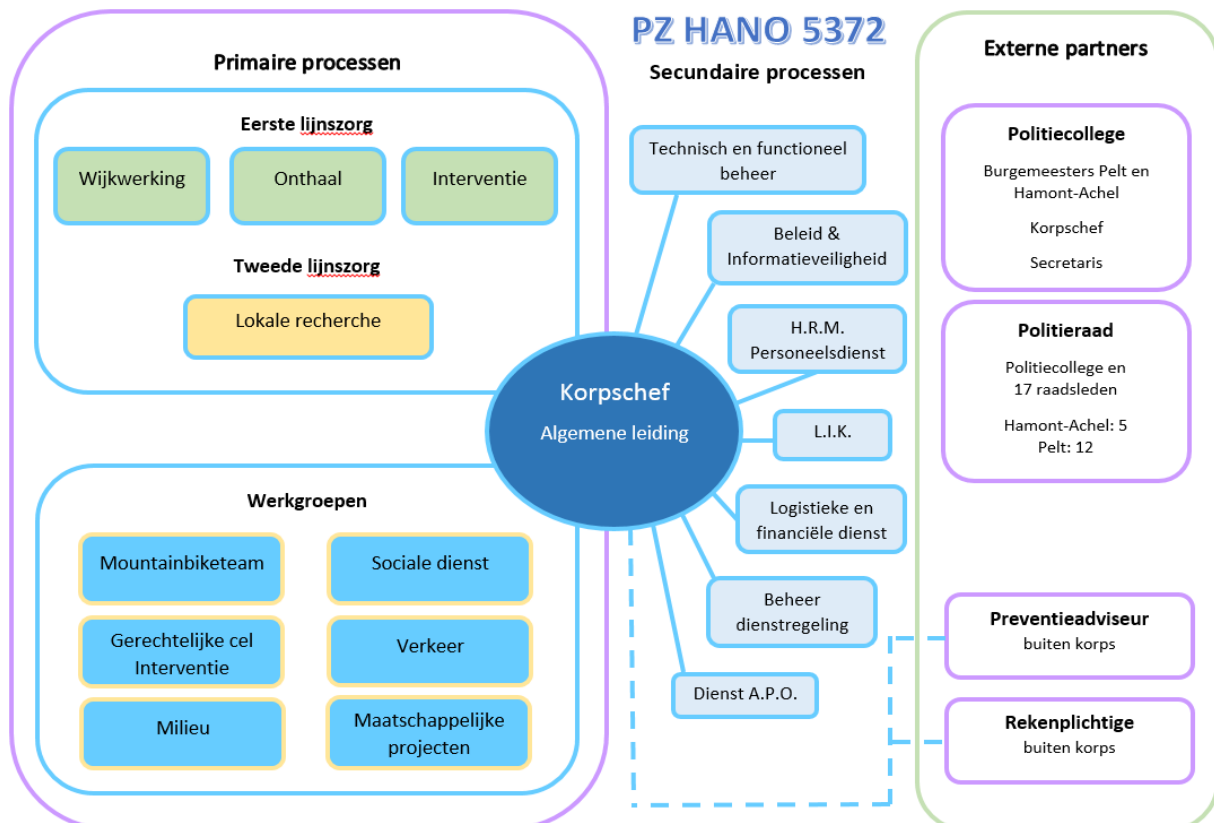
PZ HANO 5372

Primaire processen

Eerste lijnszorg

Wijkwerking

Onthaal

Interventie

Tweede lijnszorg

Lokale recherche

Werkgroepen

Mountainbiketeam

Sociale dienst

Gerechtelijke cel Interventie

Verkeer

Milieu

Maatschappelijke projecten

Secundaire processen

Technisch en functioneel beheer

Beleid & Informatieveiligheid

H.R.M. Personeelsdienst

L.I.K.

Logistieke en financiële dienst

Beheer dienstregeling

Dienst A.P.O.

Korpschef

Algemene leiding

Externe partners

Politiecollege

Burgemeesters Pelt en Hamont-Achel

Korpschef

Secretaris

Politieraad

Politiecollege en 17 raadsleden

Hamont-Achel: 5
Pelt: 12

Preventieadviseur
buiten korps

Rekenplichtige
buiten korps